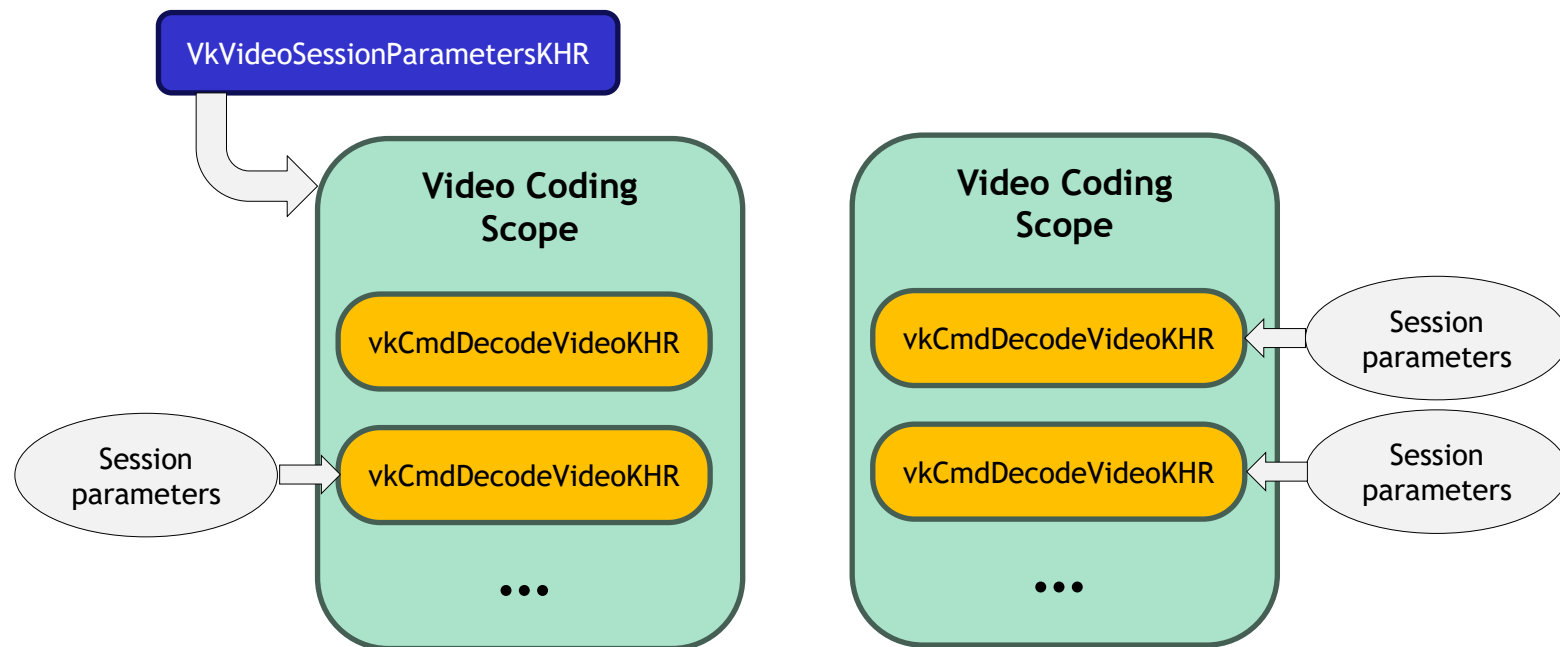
VkVideoSessionParametersKHR

Video Coding Scope

vkCmdDecodeVideoKHR

Session parameters

vkCmdDecodeVideoKHR

•••

Video Coding Scope

vkCmdDecodeVideoKHR

Session parameters

vkCmdDecodeVideoKHR

Session parameters

•••